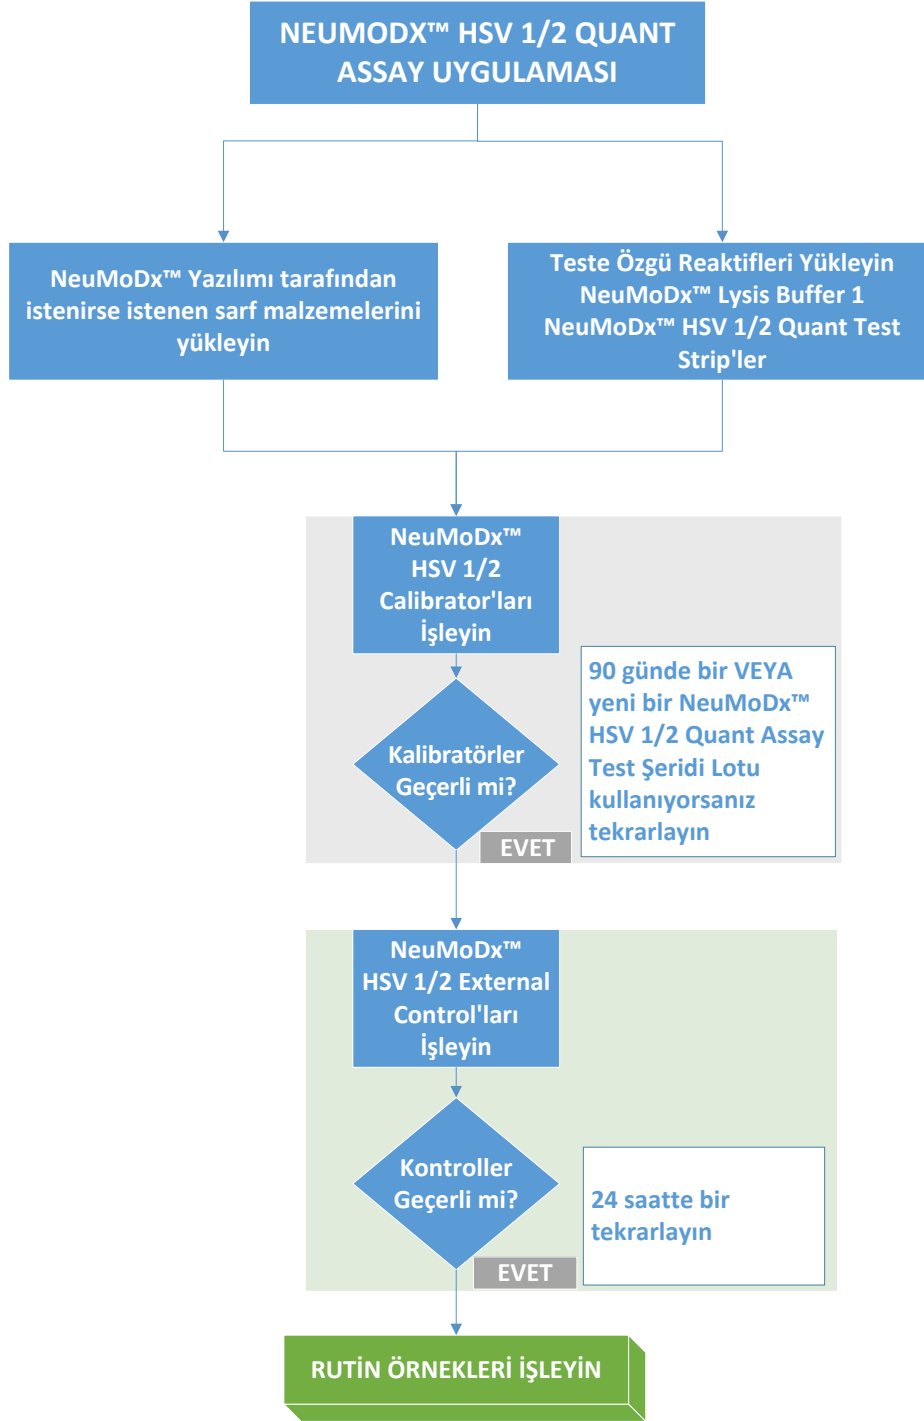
NEUMODX™ HSV 1/2 QUANT ASSAY UYGULAMASI

NeuMoDx™ Yazılımı tarafından istenirse istenen sarf malzemelerini yükleyin

Teste Özgü Reaktifleri Yükleyin
NeuMoDx™ Lysis Buffer 1
NeuMoDx™ HSV 1/2 Quant Test Strip'ler

NeuMoDx™ HSV 1/2 Calibrator'ları İşleyin

Kalibratörler Geçerli mi?

90 günde bir VEYA yeni bir NeuMoDx™ HSV 1/2 Quant Assay Test Şeridi Lotu kullanıyorsanız tekrarlayın

EVET

NeuMoDx™ HSV 1/2 External Control'ları İşleyin

Kontroller Geçerli mi?

24 saatte bir tekrarlayın

EVET

RUTİN ÖRNEKLERİ İŞLEYİN